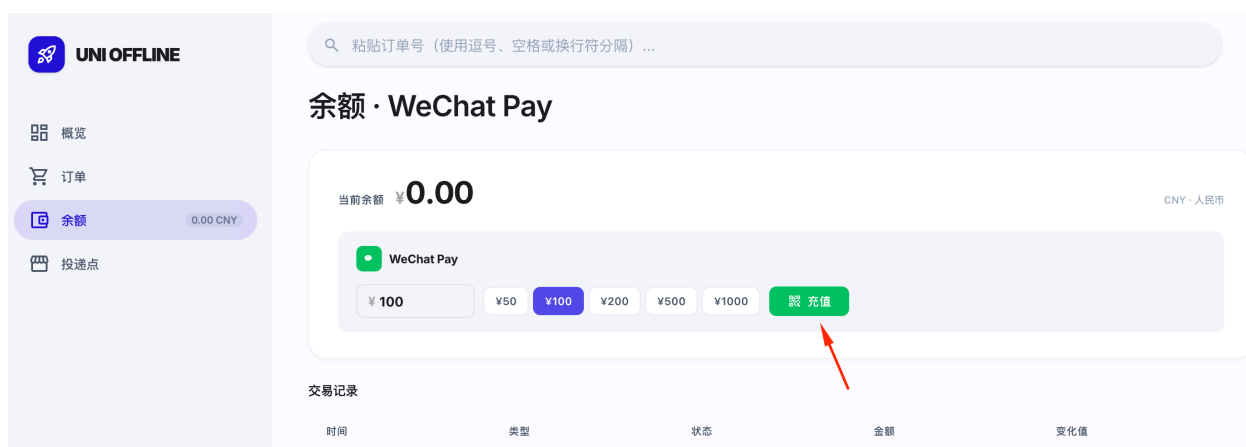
UNI OFFLINE

概览

订单

余额 0.00 CNY

投递点

粘贴订单号（使用逗号、空格或换行符分隔）...

余额 · WeChat Pay

当前余额 ¥0.00

CNY · 人民币

WeChat Pay

¥ 100

¥50 ¥100 ¥200 ¥500 ¥1000

充值

交易记录

| 时间 | 类型 | 状态 | 金额 | 变化值 |
|---|---|---|---|---|